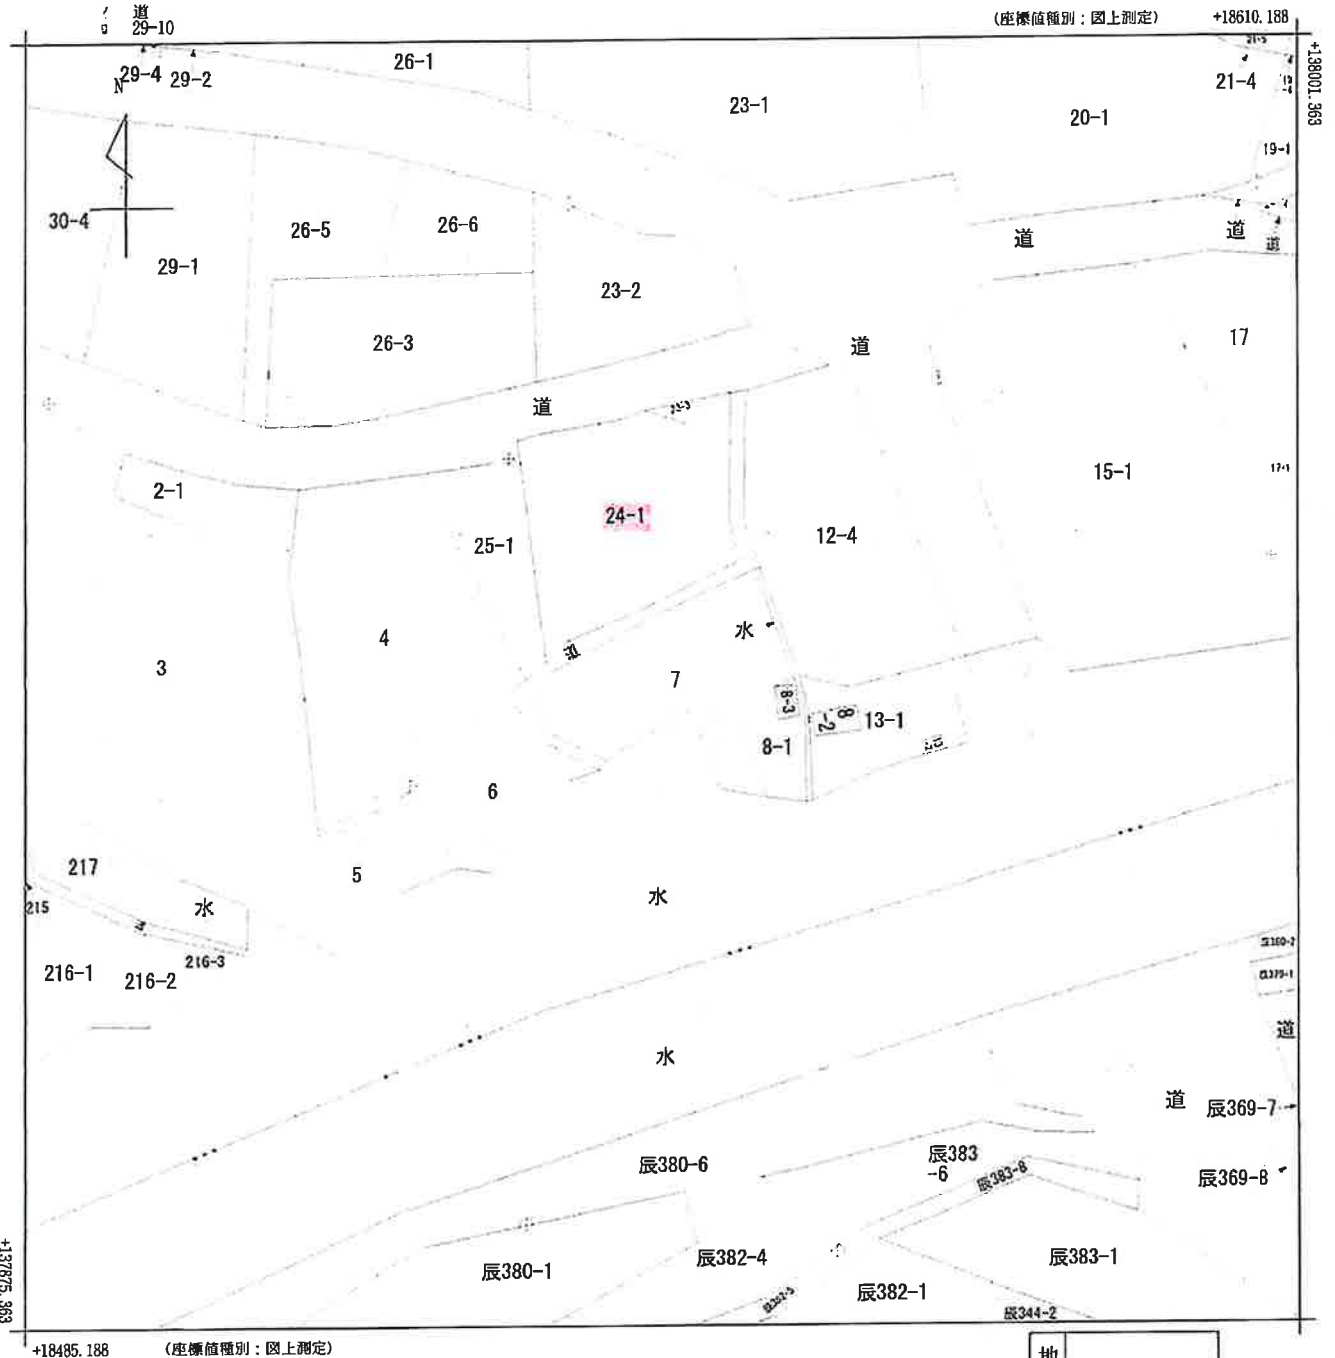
道
29-10
(座標値種別：図上測定)
+18610.188
+138001.363
26-1
29-4
29-2
N
23-1
20-1
21-4
19-1
30-4
26-5
26-6
29-1
道
道
23-2
26-3
道
17
道
15-1
2-1
24-1
25-1
12-4
4
水
3
7
8-3
8-2
13-1
8-1
6
217
5
215
水
水
216-3
216-1
216-2
道
水
道
辰369-7
辰380-6
辰383
-6
辰383-8
辰369-8
辰380-1
辰382-4
辰383-1
辰382-1
辰344-2
+137875.363
+18485.188
(座標値種別：図上測定)
地